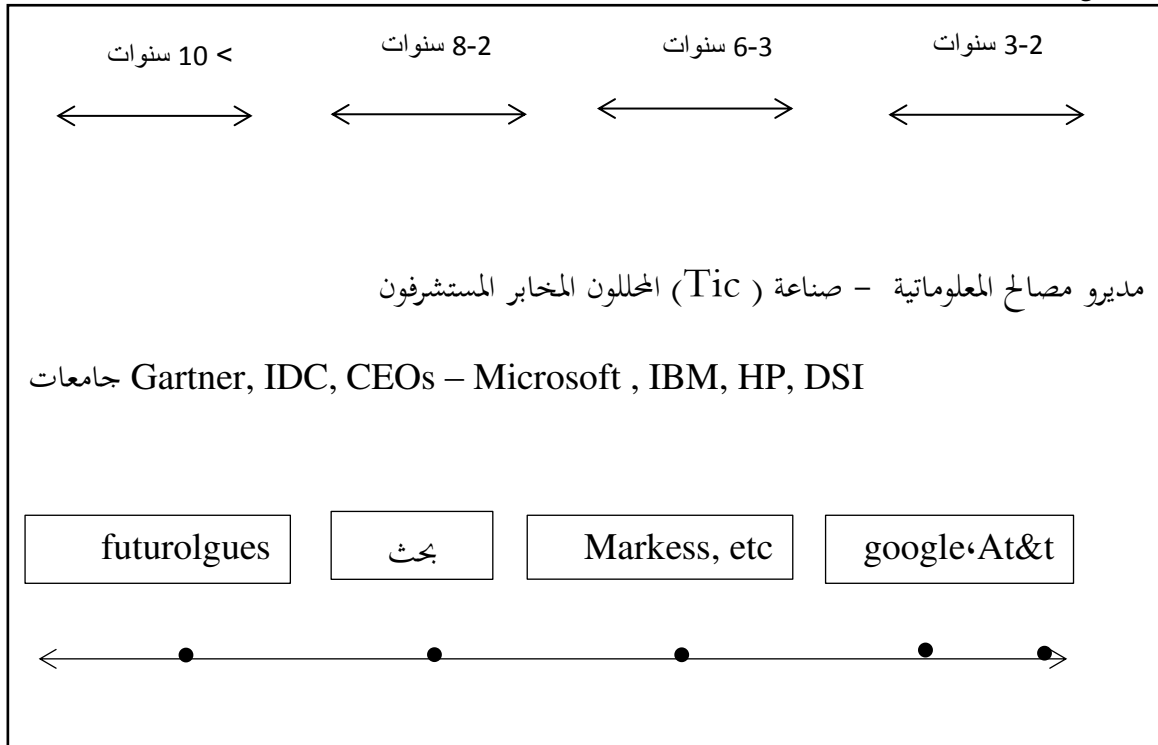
2-3 سنوات

3-6 سنوات

2-8 سنوات

< 10 سنوات

مديرو مصالح المعلوماتية – صناعة ( Tic) المحللون المخابر المستشرفون

Gartner, IDC, CEOs – Microsoft , IBM, HP, DSI جامعات

| google،At&t | Markess, etc | بحث | futurolgues |